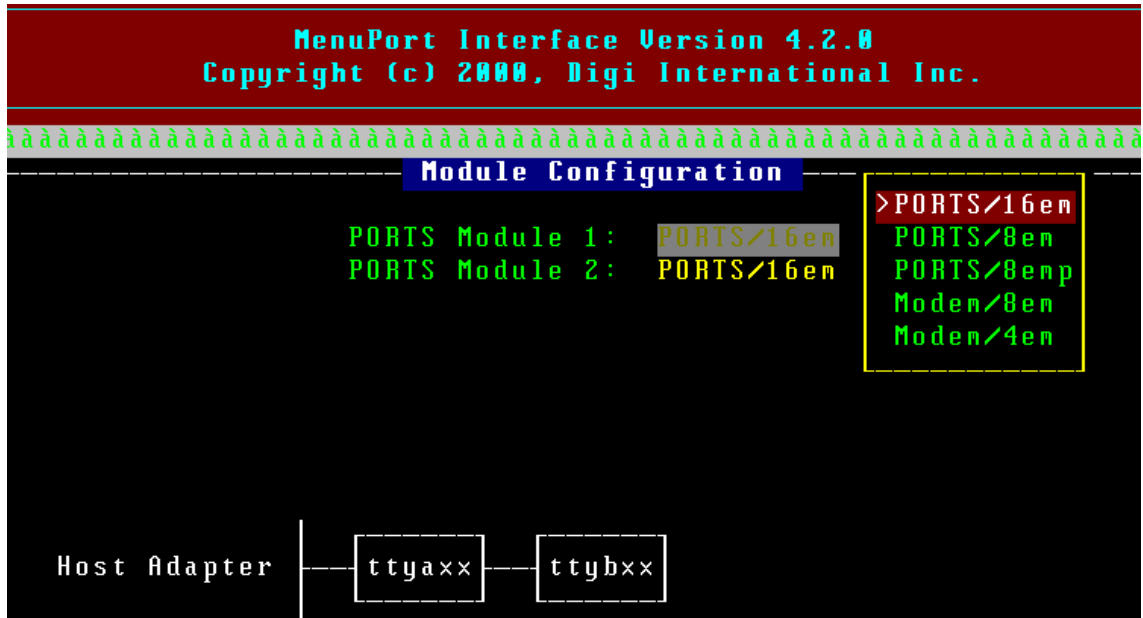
MenuPort Interface Version 4.2.0
Copyright (c) 2000, Digi International Inc.

àààààààààààààààààààààààààààààààààààààààààààààààààààààààààààààààààààààààà

Module Configuration

PORTS Module 1: PORTS/16em
PORTS Module 2: PORTS/16em

>PORTS/16em
PORTS/8em
PORTS/8emp
Modem/8em
Modem/4em

Host Adapter ttyaxx ttybxx